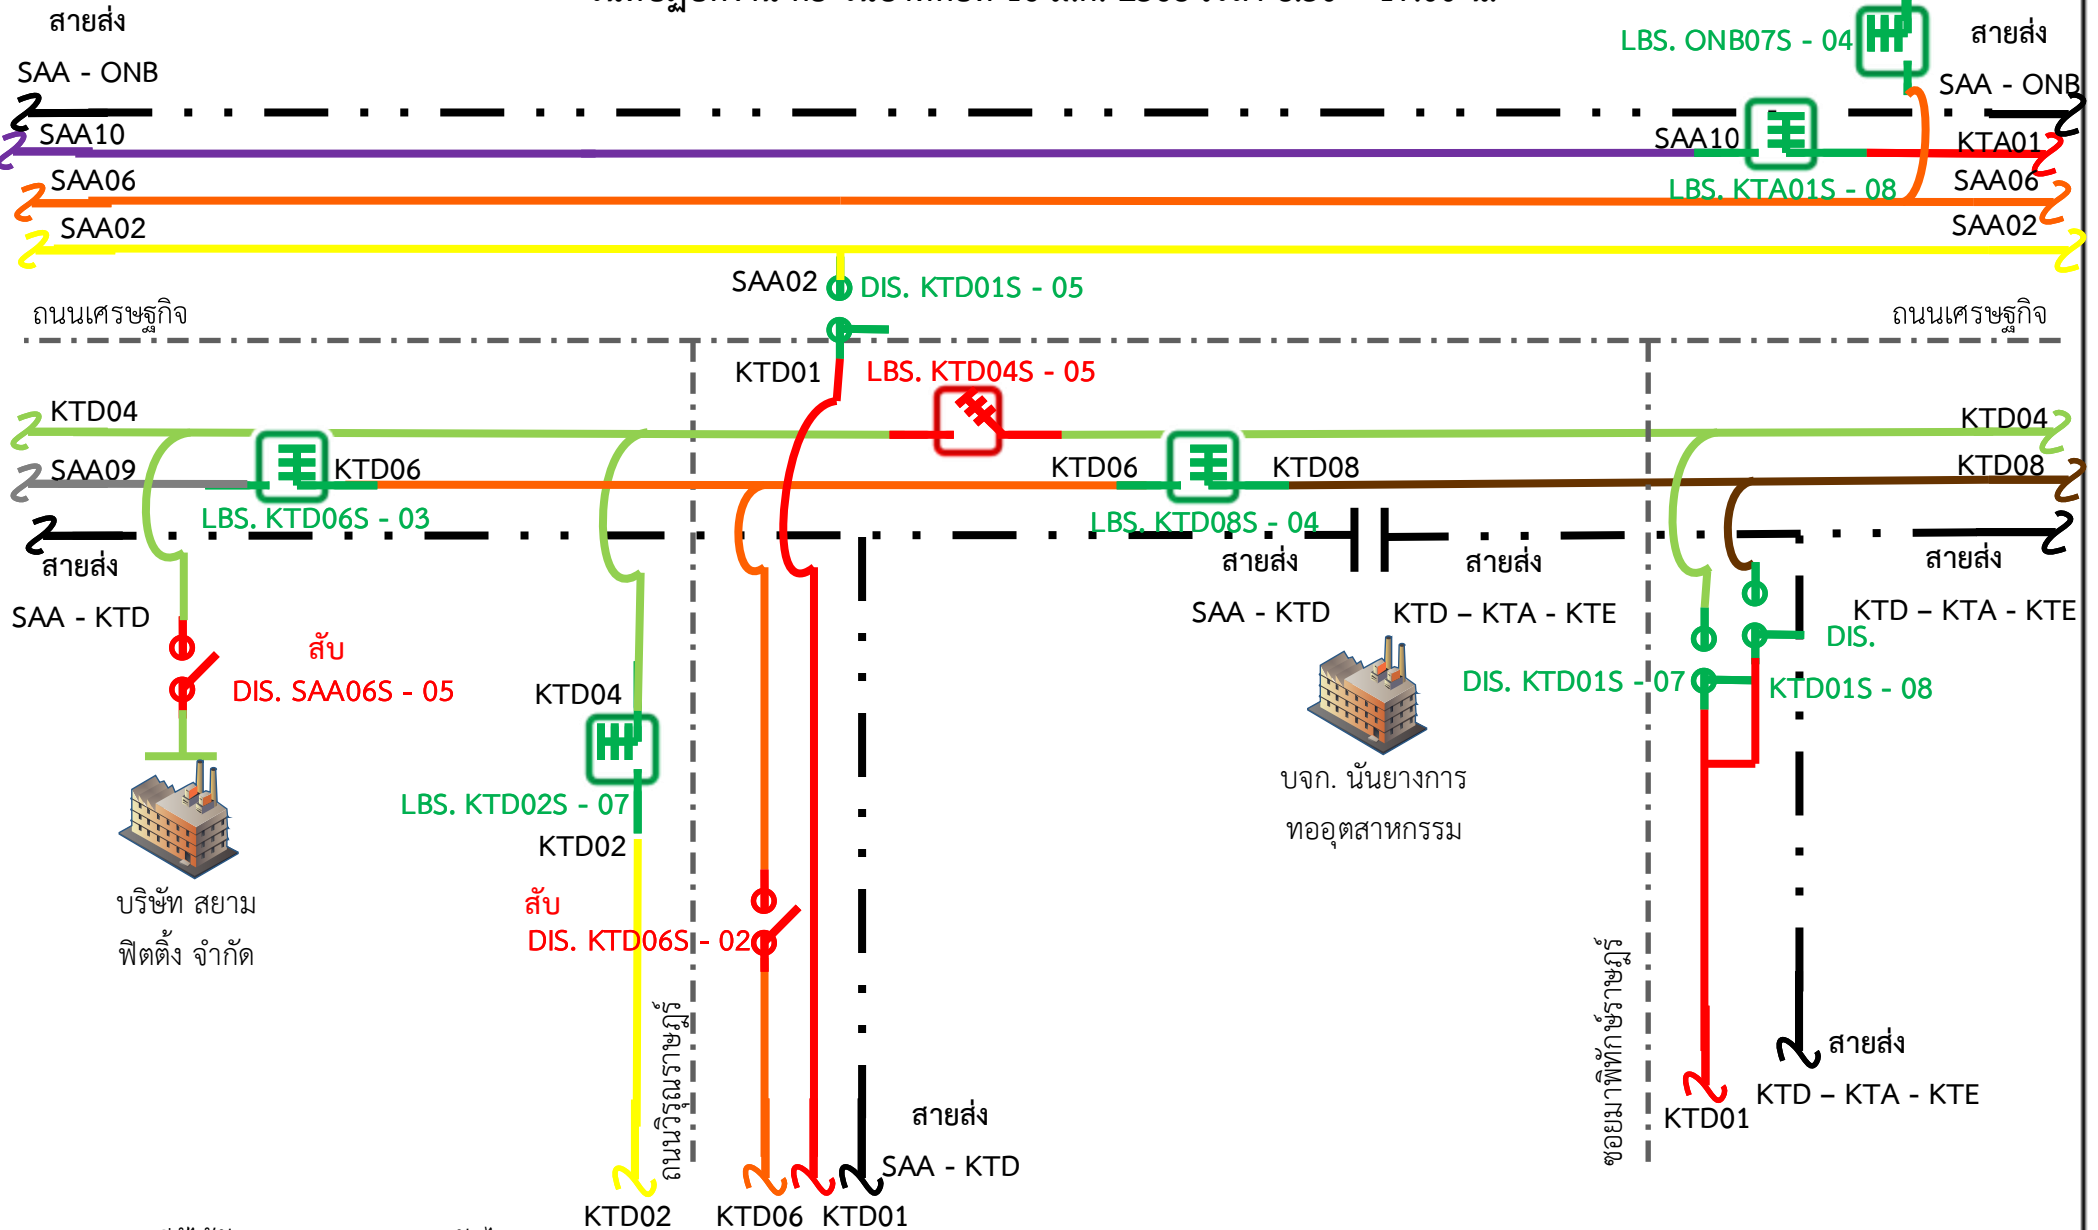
สายส่ง
SAA - ONB
LBS. ONB07S - 04
สายส่ง
SAA - ONB
SAA10
SAA10
KTA01
SAA06
LBS. KTA01S - 08
SAA06
SAA02
SAA02
SAA02
DIS. KTD01S - 05
ถนนเศรษฐกิจ
ถนนเศรษฐกิจ
KTD01
LBS. KTD04S - 05
KTD04
KTD04
SAA09
KTD06
KTD06
KTD08
KTD08
LBS. KTD06S - 03
LBS. KTD08S - 04
สายส่ง
SAA - KTD
สายส่ง
SAA - KTD
สายส่ง
KTD – KTA - KTE
สายส่ง
KTD – KTA - KTE
สับ
DIS. SAA06S - 05
KTD04
DIS.
DIS. KTD01S - 07
KTD01S - 08
บจก. นันยางการ
ทออุตสาหกรรม
LBS. KTD02S - 07
KTD02
บริษัท สยาม
ฟิตติ้ง จำกัด
สับ
DIS. KTD06S - 02
ถนนวิรุณราษฎร์
ซอยมาพิทักษ์ราษฎร์
สายส่ง
KTD – KTA - KTE
KTD01
สายส่ง
SAA - KTD
KTD02
KTD06
KTD01